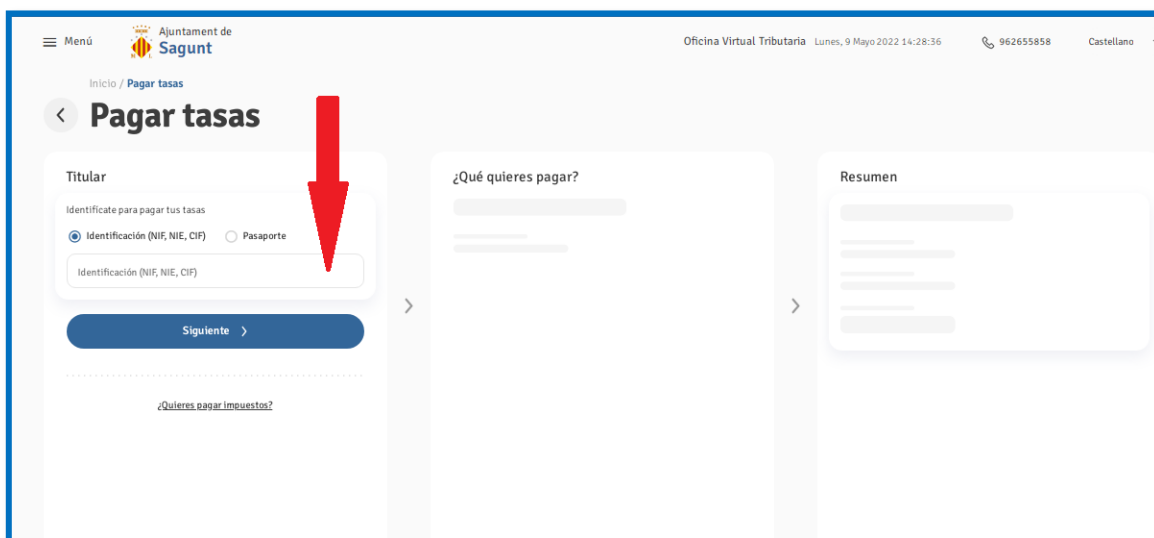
Menú Ajuntament de Sagunt

Oficina Virtual Tributaria Lunes, 9 Mayo 2022 14:28:36 962655858 Castellano

Inicio / Pagar tasas

Pagar tasas

Titular

Identifícate para pagar tus tasas

Identificación (NIF, NIE, CIF) Pasaporte

Identificación (NIF, NIE, CIF)

Siguiente

¿Quieres pagar impuestos?

¿Qué quieres pagar?

Resumen